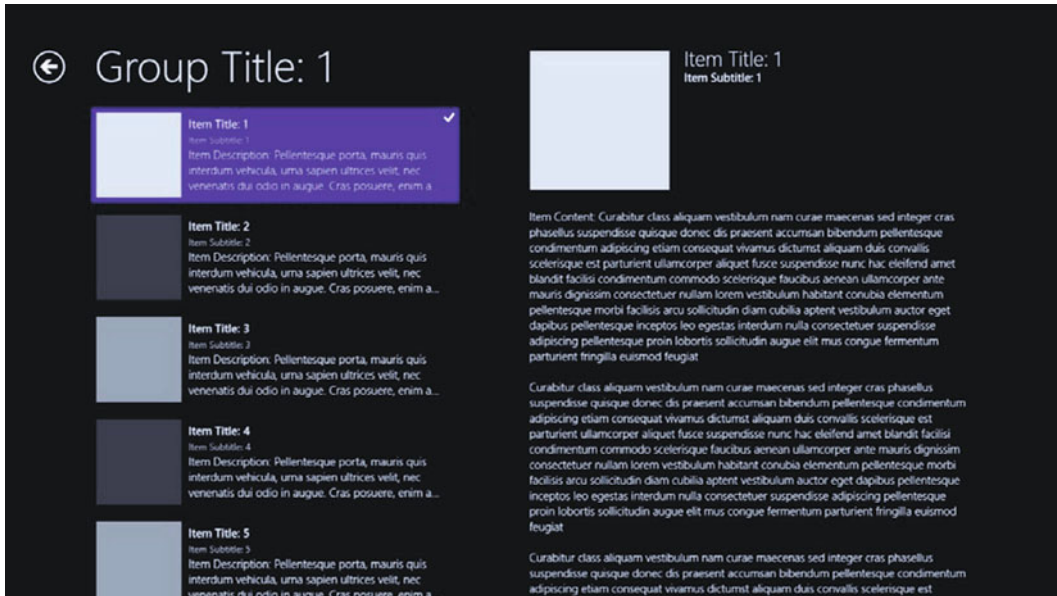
Group Title: 1

Item Title: 1
Item Subtitle: 1
Item Description: Pellentesque porta, mauris quis interdum vehicula, urna sapien ultrices velit, nec venenatis dui odio in augue. Cras posuere, enim a

Item Title: 2
Item Subtitle: 2
Item Description: Pellentesque porta, mauris quis interdum vehicula, urna sapien ultrices velit, nec venenatis dui odio in augue. Cras posuere, enim a...

Item Title: 3
Item Subtitle: 3
Item Description: Pellentesque porta, mauris quis interdum vehicula, urna sapien ultrices velit, nec venenatis dui odio in augue. Cras posuere, enim a...

Item Title: 4
Item Subtitle: 4
Item Description: Pellentesque porta, mauris quis interdum vehicula, urna sapien ultrices velit, nec venenatis dui odio in augue. Cras posuere, enim a...

Item Title: 5
Item Subtitle: 5
Item Description: Pellentesque porta, mauris quis interdum vehicula, urna sapien ultrices velit, nec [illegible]

Item Title: 1
Item Subtitle: 1

Item Content: Curabitur class aliquam vestibulum nam curae maecenas sed integer cras phasellus suspendisse quisque donec dis praesent accumsan bibendum pellentesque condimentum adipiscing etiam consequat vivamus dictumst aliquam duis convallis scelerisque est parturient ullamcorper aliquet fusce suspendisse nunc hac eleifend amet blandit facilisi condimentum commodo scelerisque faucibus aenean ullamcorper ante mauris dignissim consectetuer nullam lorem vestibulum habitant conubia elementum pellentesque morbi facilisis arcu sollicitudin diam cubilia aptent vestibulum auctor eget dapibus pellentesque inceptos leo egestas interdum nulla consectetuer suspendisse adipiscing pellentesque proin lobortis sollicitudin augue elit mus congue fermentum parturient fringilla euismod feugiat

Curabitur class aliquam vestibulum nam curae maecenas sed integer cras phasellus suspendisse quisque donec dis praesent accumsan bibendum pellentesque condimentum adipiscing etiam consequat vivamus dictumst aliquam duis convallis scelerisque est parturient ullamcorper aliquet fusce suspendisse nunc hac eleifend amet blandit facilisi condimentum commodo scelerisque faucibus aenean ullamcorper ante mauris dignissim consectetuer nullam lorem vestibulum habitant conubia elementum pellentesque morbi facilisis arcu sollicitudin diam cubilia aptent vestibulum auctor eget dapibus pellentesque inceptos leo egestas interdum nulla consectetuer suspendisse adipiscing pellentesque proin lobortis sollicitudin augue elit mus congue fermentum parturient fringilla euismod feugiat

Curabitur class aliquam vestibulum nam curae maecenas sed integer cras phasellus suspendisse quisque donec dis praesent accumsan bibendum pellentesque condimentum adipiscing etiam consequat vivamus dictumst aliquam duis convallis scelerisque est